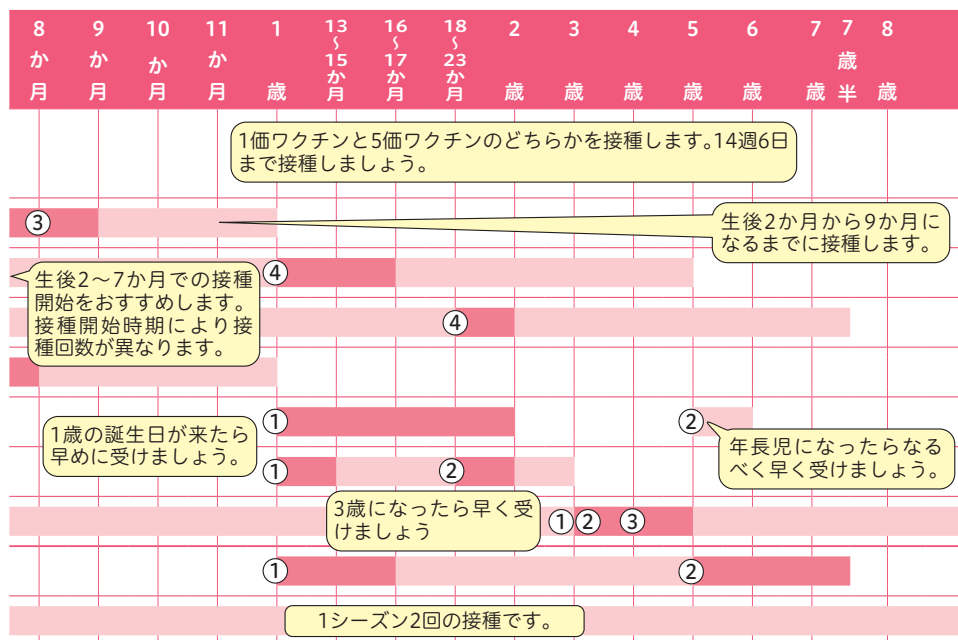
| 8か月 | 9か月 | 10か月 | 11か月 | 1歳 | 13~15か月 | 16~17か月 | 18~23か月 | 2歳 | 3歳 | 4歳 | 5歳 | 6歳 | 7歳 | 7歳半 | 8歳 |
|---|---|---|---|---|---|---|---|---|---|---|---|---|---|---|---|

1価ワクチンと5価ワクチンのどちらかを接種します。14週6日まで接種しましょう。

③

生後2か月から9か月になるまでに接種します。

④

生後2～7か月での接種開始をおすすめします。接種開始時期により接種回数が異なります。

④

①

②

1歳の誕生日が来たら早めに受けましょう。

年長児になったらなるべく早く受けましょう。

①

②

3歳になったら早く受けましょう

① ② ③

①

②

1シーズン2回の接種です。